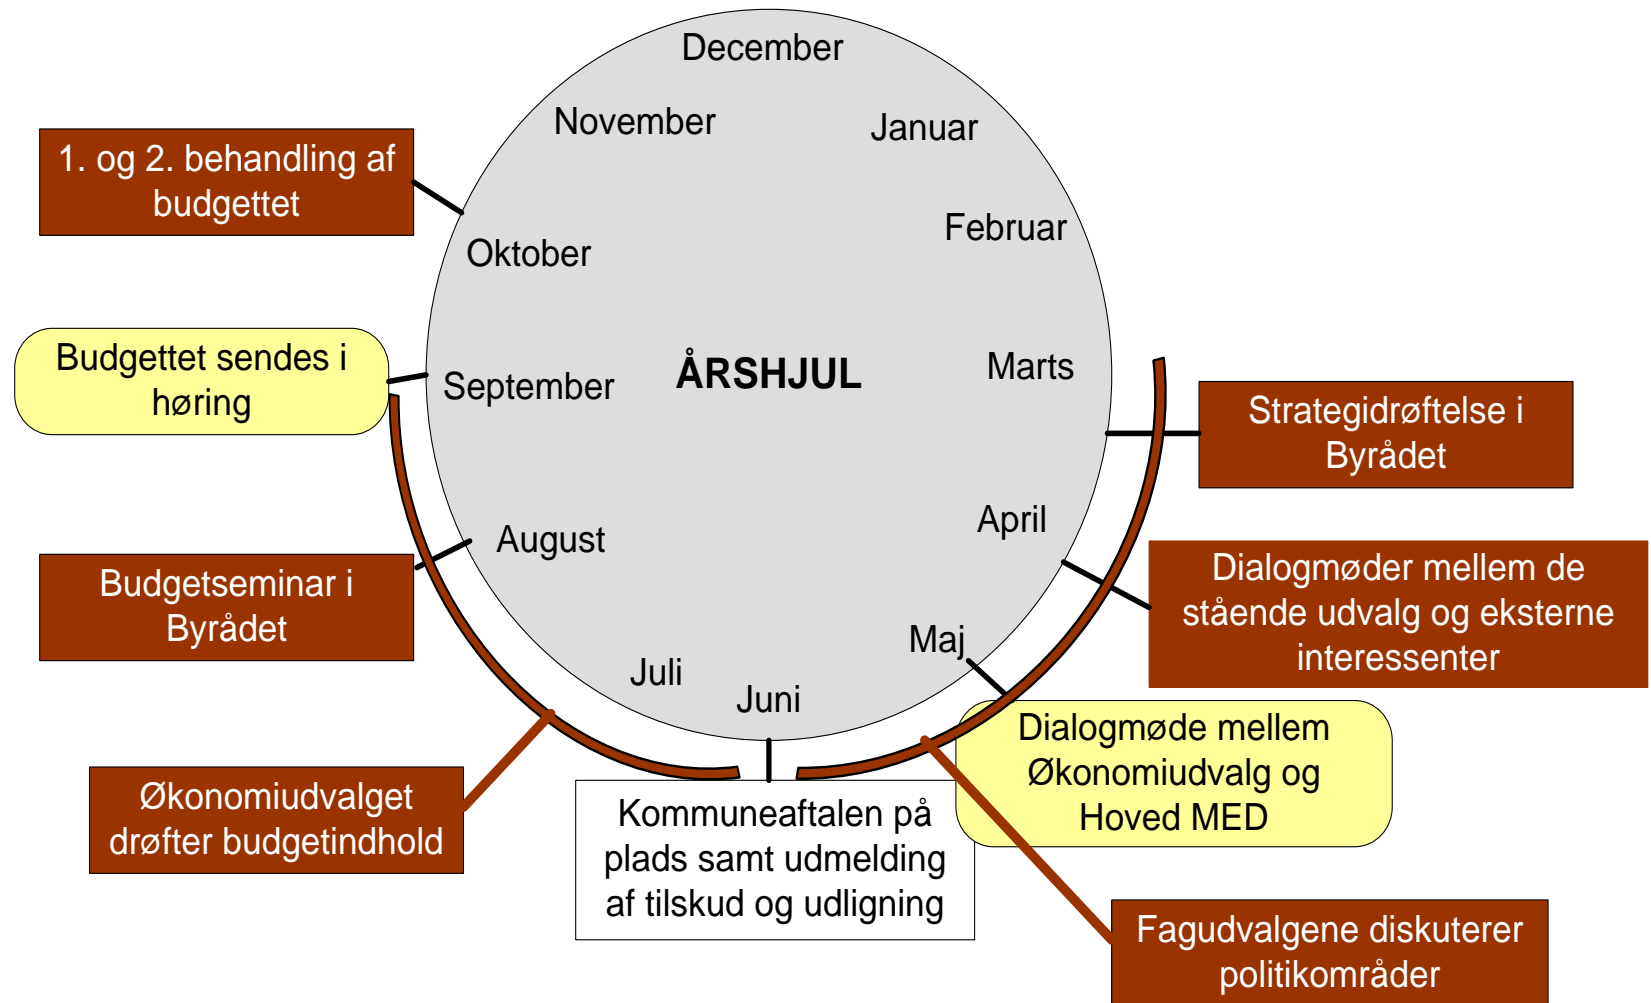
December

November

Januar

1. og 2. behandling af budgettet

Februar

Oktober

Budgettet sendes i høring

ÅRSHJUL

Marts

September

Strategidrøftelse i Byrådet

April

August

Dialogmøder mellem de stående udvalg og eksterne interessenter

Budgetseminar i Byrådet

Maj

Juli

Juni

Dialogmøde mellem Økonomiudvalg og Hoved MED

Økonomiudvalget drøfter budgetindhold

Kommuneaftalen på plads samt udmelding af tilskud og udligning

Fagudvalgene diskuterer politikområder